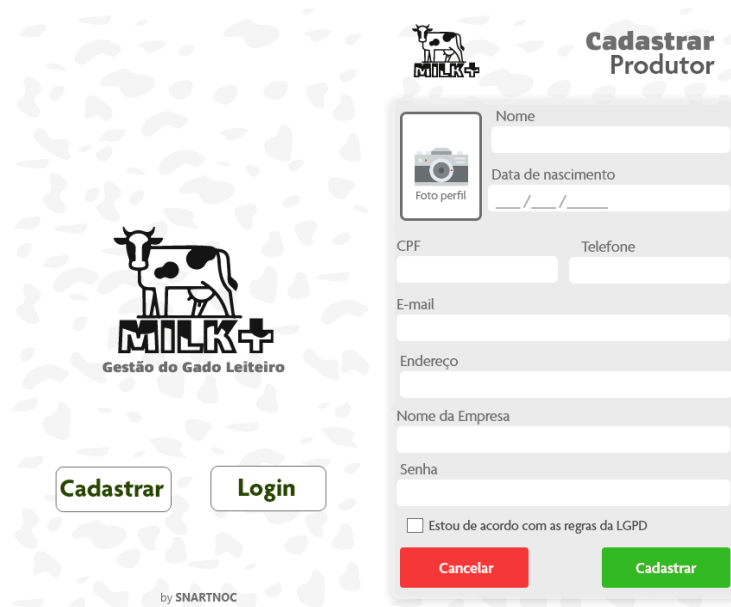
MILK+
Gestão do Gado Leiteiro

Cadastrar

Login

by SNARTNOC

MILK+

Cadastrar
Produtor

Foto perfil

Nome

Data de nascimento
___/___/_____

CPF

Telefone

E-mail

Endereço

Nome da Empresa

Senha

Estou de acordo com as regras da LGPD

Cancelar

Cadastrar